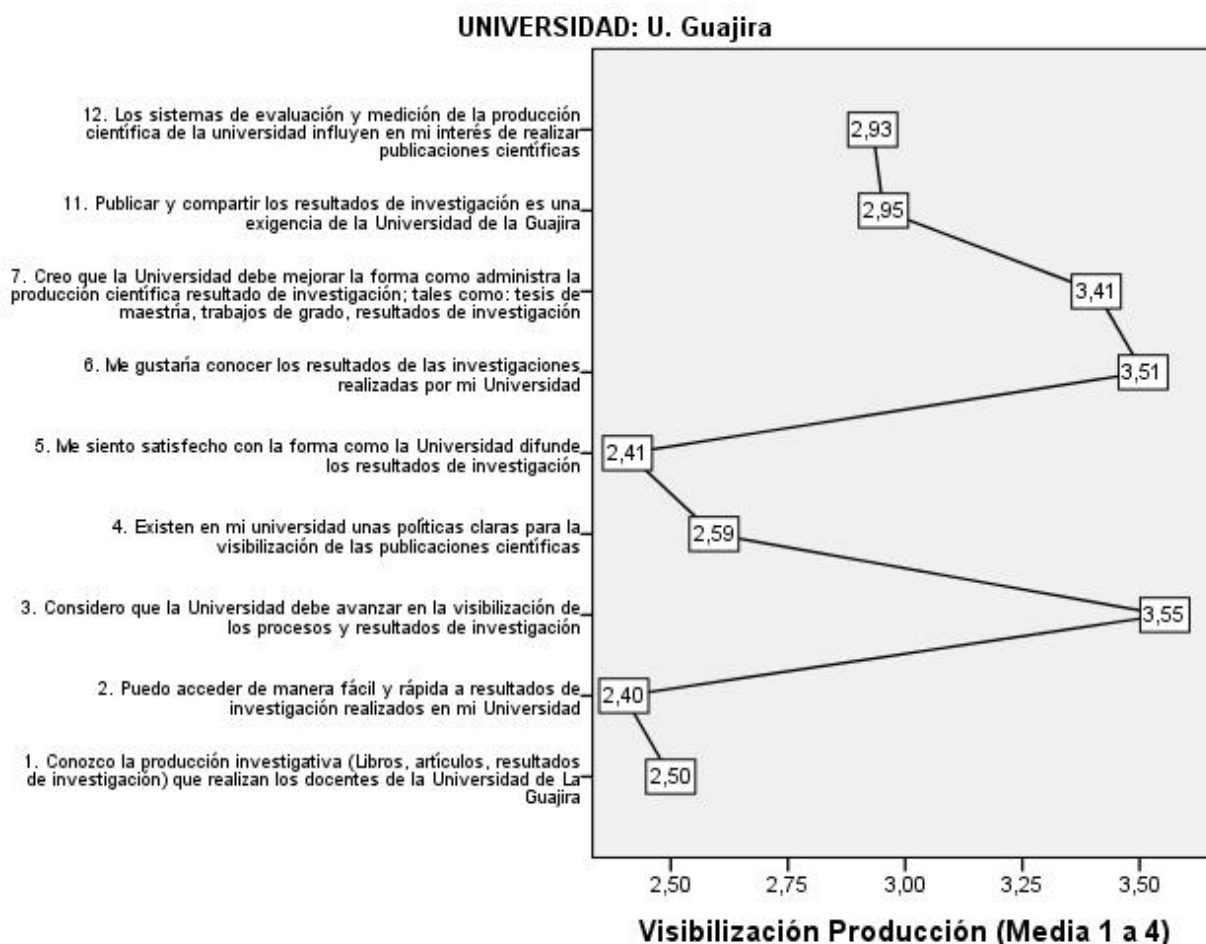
UNIVERSIDAD: U. Guajira

12. Los sistemas de evaluación y medición de la producción científica de la universidad influyen en mi interés de realizar publicaciones científicas

11. Publicar y compartir los resultados de investigación es una exigencia de la Universidad de la Guajira

7. Creo que la Universidad debe mejorar la forma como administra la producción científica resultado de investigación; tales como: tesis de maestría, trabajos de grado, resultados de investigación

6. Me gustaría conocer los resultados de las investigaciones realizadas por mi Universidad

5. Me siento satisfecho con la forma como la Universidad difunde los resultados de investigación

4. Existen en mi universidad unas políticas claras para la visibilización de las publicaciones científicas

3. Considero que la Universidad debe avanzar en la visibilización de los procesos y resultados de investigación

2. Puedo acceder de manera fácil y rápida a resultados de investigación realizados en mi Universidad

1. Conozco la producción investigativa (Libros, artículos, resultados de investigación) que realizan los docentes de la Universidad de La Guajira

2,93
2,95
3,41
3,51
2,41
2,59
3,55
2,40
2,50

2,50 2,75 3,00 3,25 3,50

Visibilización Producción (Media 1 a 4)